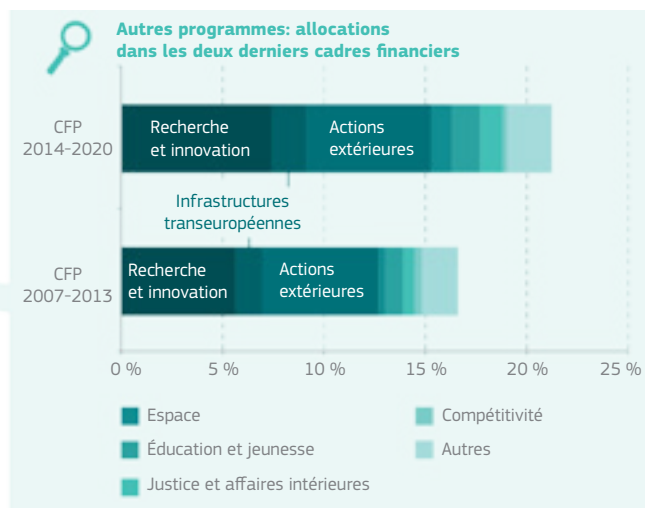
Autres programmes: allocations dans les deux derniers cadres financiers

CFP 2014-2020

Recherche et innovation

Actions extérieures

Infrastructures transeuropéennes

CFP 2007-2013

Recherche et innovation

Actions extérieures

0 %
5 %
10 %
15 %
20 %
25 %

Espace
Éducation et jeunesse
Justice et affaires intérieures
Compétitivité
Autres